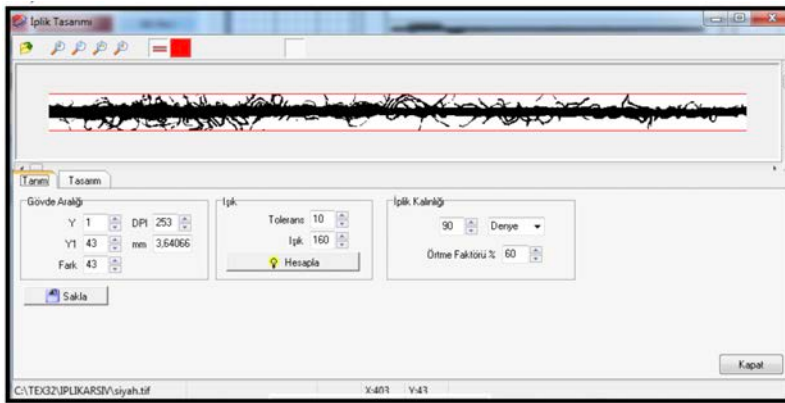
İplik Tasarımı

Tanım Tasarım

Gövde Aralığı
Y 1 DPI 253
Y1 43 mm 3,64066
Fark 43

Işık
Tolerans 10
Işık 160
Hesapla

İplik Kalınlığı
90 Denye
Örtme Faktörü % 60

Sakla

Kapat

C:\TEX32\IPLIKARSIV\siyah.tif X:403 Y:43